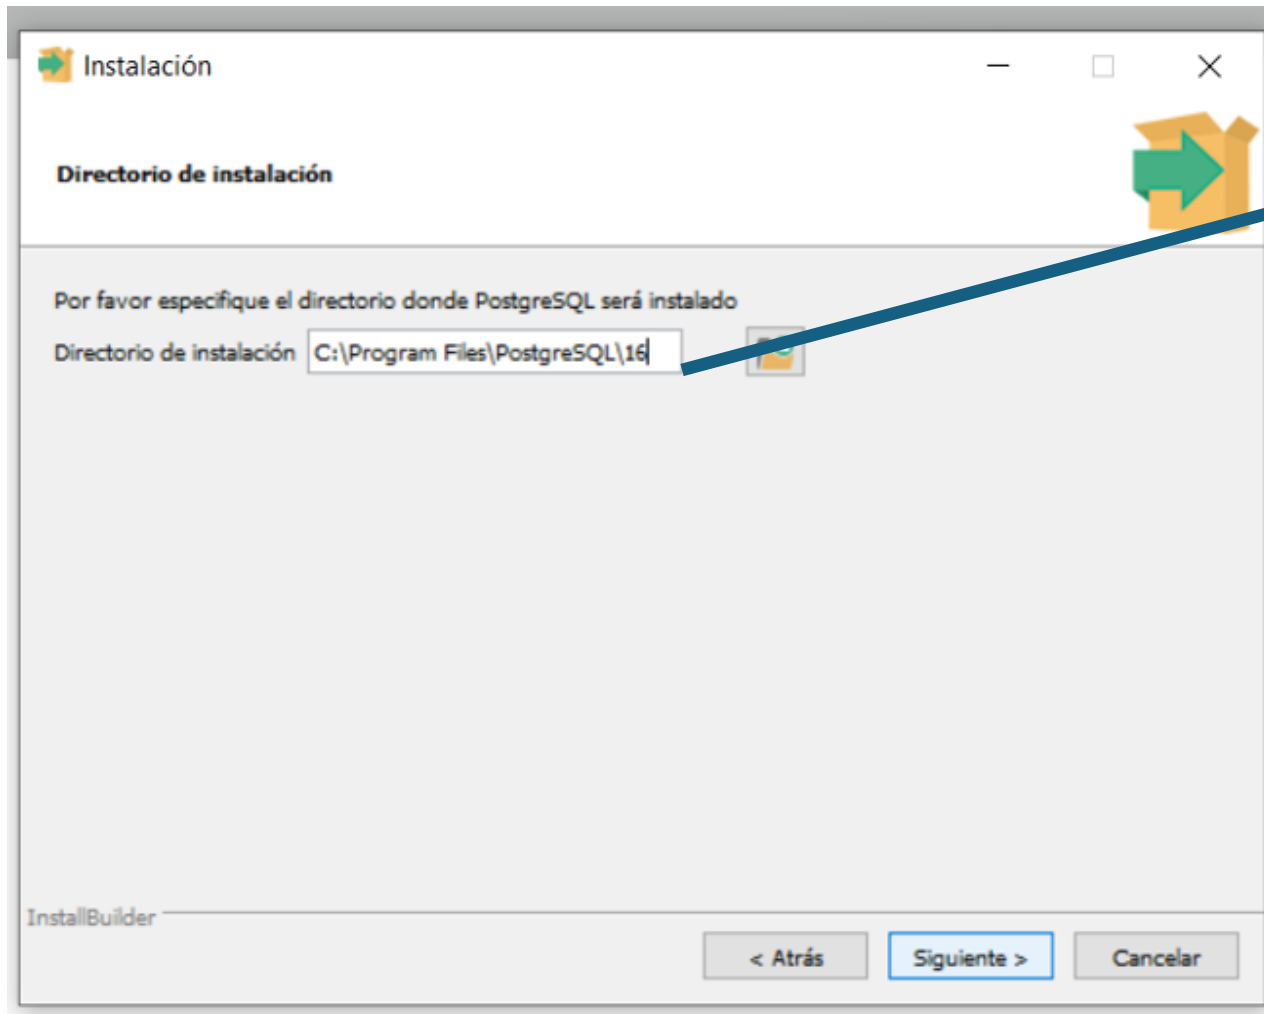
Instalación

Directorio de instalación

Por favor especifique el directorio donde PostgreSQL será instalado

Directorio de instalación C:\Program Files\PostgreSQL\16

InstallBuilder

< Atrás
Siguiente >
Cancelar